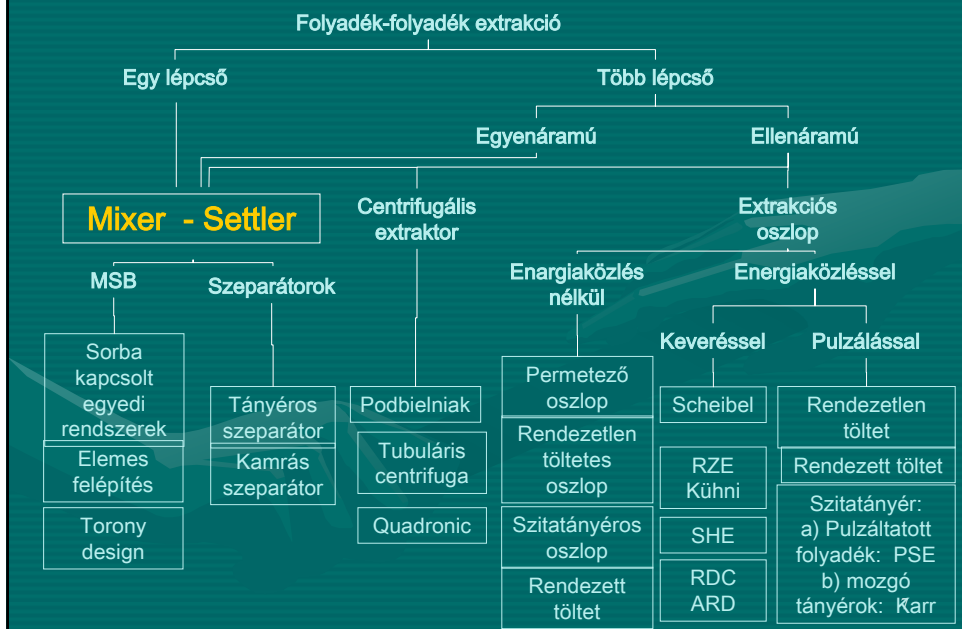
Folyadék-folyadék extrakció

Egy lépcső

Több lépcső

Egyenáramú

Ellenáramú

Mixer - Settler

Centrifugális extraktor

Extrakciós oszlop

MSB

Szeparátorok

Energiaközlés nélkül

Energiaközléssel

Keveréssel

Pulzálással

Sorba kapcsolt egyedi rendszerek

Elemes felépítés

Torony design

Tányéros szeparátor

Kamrás szeparátor

Podbielniak

Tubuláris centrifuga

Quadronic

Permetező oszlop

Rendezetlen töltetes oszlop

Szitatányéros oszlop

Rendezett töltet

Scheibel

RZE Kühni

SHE

RDC ARD

Rendezetlen töltet

Rendezett töltet

Szitatányér: a) Pulzáltatott folyadék: PSE b) mozgó tányérok: Karr